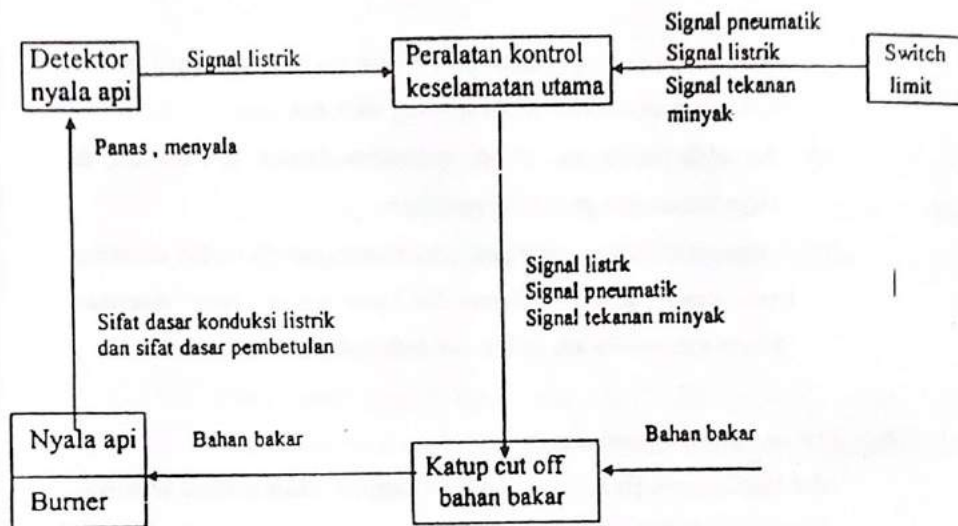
Detektor nyala api

Signal listrik

Peralatan kontrol keselamatan utama

Signal pneumatik
Signal listrik
Signal tekanan minyak

Switch limit

Panas , menyala

Signal listrk
Signal pneumatik
Signal tekanan minyak

Sifat dasar konduksi listrik dan sifat dasar pembetulan

Nyala api

Burner

Bahan bakar

Katup cut off bahan bakar

Bahan bakar